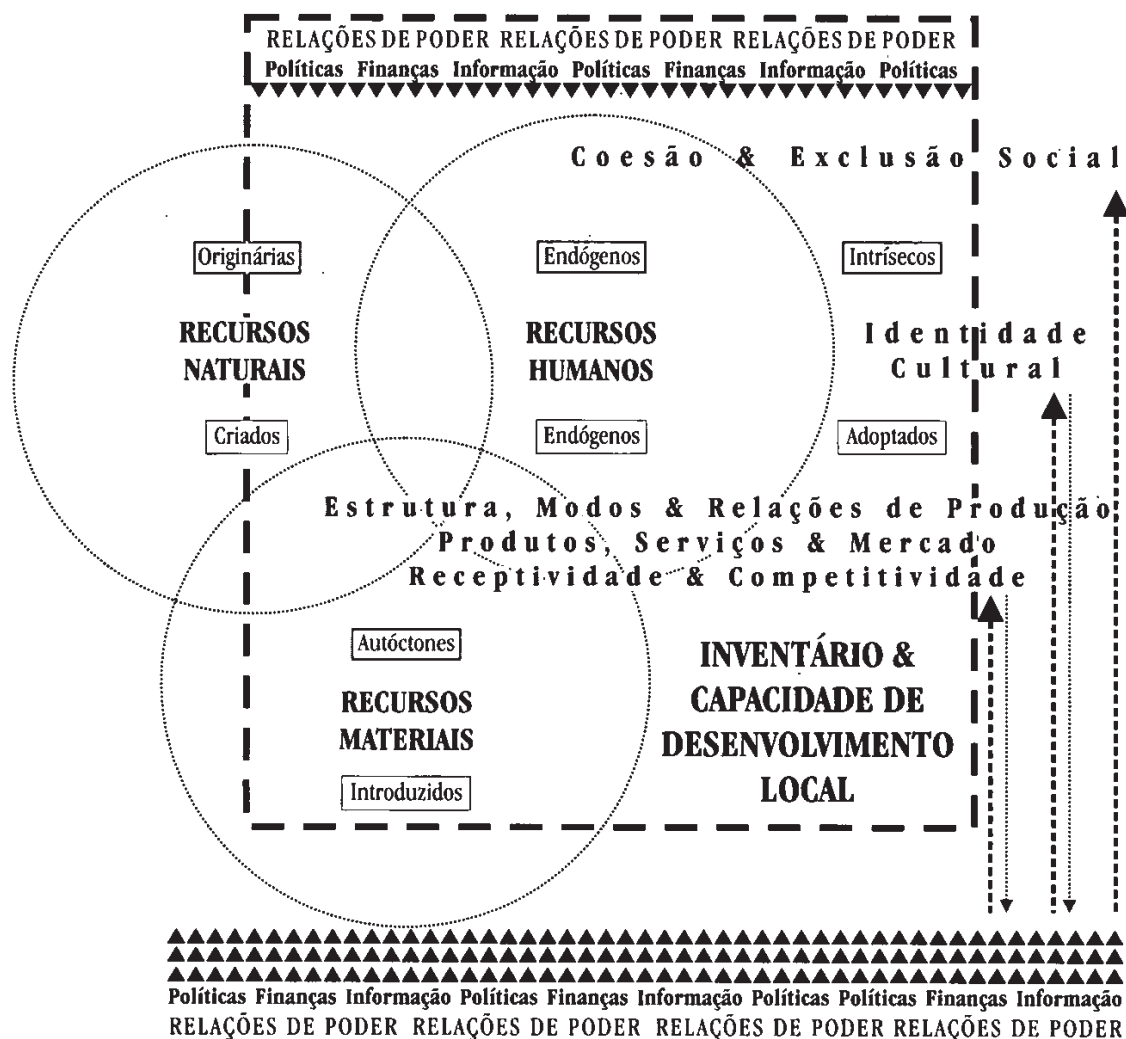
RELAÇÕES DE PODER RELAÇÕES DE PODER RELAÇÕES DE PODER
Políticas Finanças Informação Políticas Finanças Informação Políticas

Coesão & Exclusão Social

Originárias

RECURSOS NATURAIS

Criados

Endógenos

RECURSOS HUMANOS

Endógenos

Intrísecos

Identidade Cultural

Adoptados

Estrutura, Modos & Relações de Produção
Produtos, Serviços & Mercado
Receptividade & Competitividade

Autóctones

RECURSOS MATERIAIS

Introduzidos

INVENTÁRIO & CAPACIDADE DE DESENVOLVIMENTO LOCAL

Políticas Finanças Informação Políticas Finanças Informação Políticas Políticas Finanças Informação
RELAÇÕES DE PODER RELAÇÕES DE PODER RELAÇÕES DE PODER RELAÇÕES DE PODER